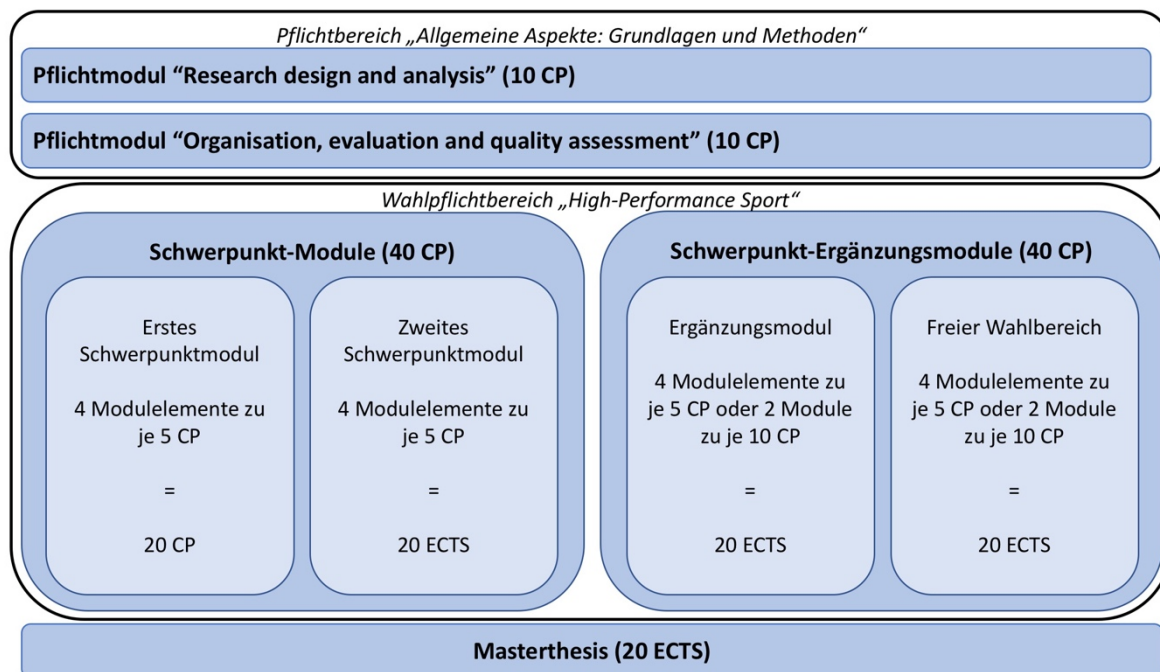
Pflichtbereich „Allgemeine Aspekte: Grundlagen und Methoden"

Pflichtmodul "Research design and analysis" (10 CP)

Pflichtmodul "Organisation, evaluation and quality assessment" (10 CP)

Wahlpflichtbereich „High-Performance Sport"

Schwerpunkt-Module (40 CP)

Erstes Schwerpunktmodul

4 Modulelemente zu je 5 CP

=

20 CP

Zweites Schwerpunktmodul

4 Modulelemente zu je 5 CP

=

20 ECTS

Schwerpunkt-Ergänzungsmodule (40 CP)

Ergänzungsmodul

4 Modulelemente zu je 5 CP oder 2 Module zu je 10 CP

=

20 ECTS

Freier Wahlbereich

4 Modulelemente zu je 5 CP oder 2 Module zu je 10 CP

=

20 ECTS

Masterthesis (20 ECTS)